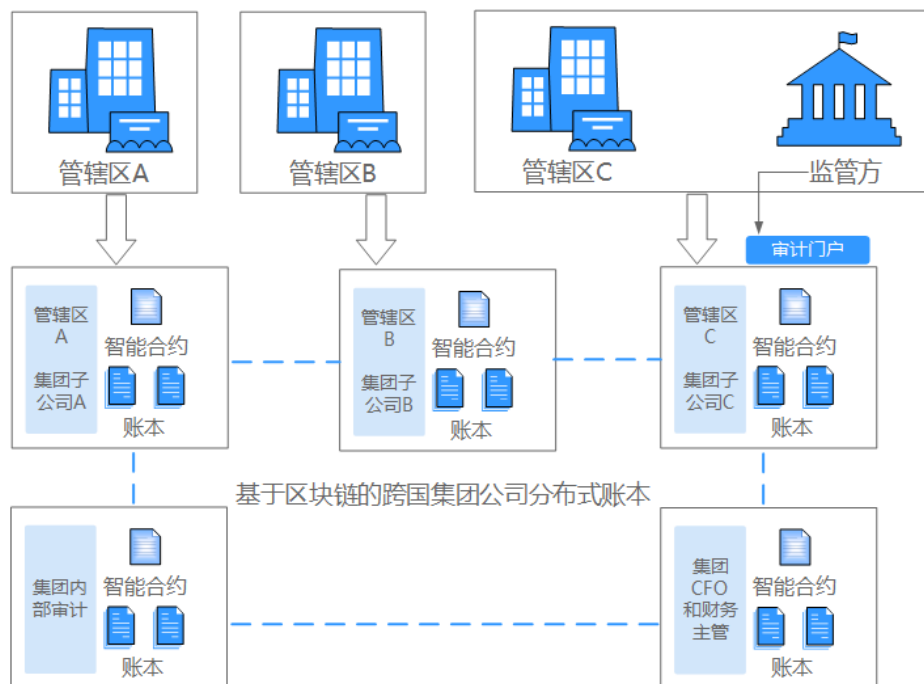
管辖区A

管辖区B

管辖区C

监管方

审计门户

管辖区 A

集团子公司A

智能合约

账本

管辖区 B

集团子公司B

智能合约

账本

管辖区 C

集团子公司C

智能合约

账本

基于区块链的跨国集团公司分布式账本

集团内部审计

智能合约

账本

集团 CFO 和财务主管

智能合约

账本